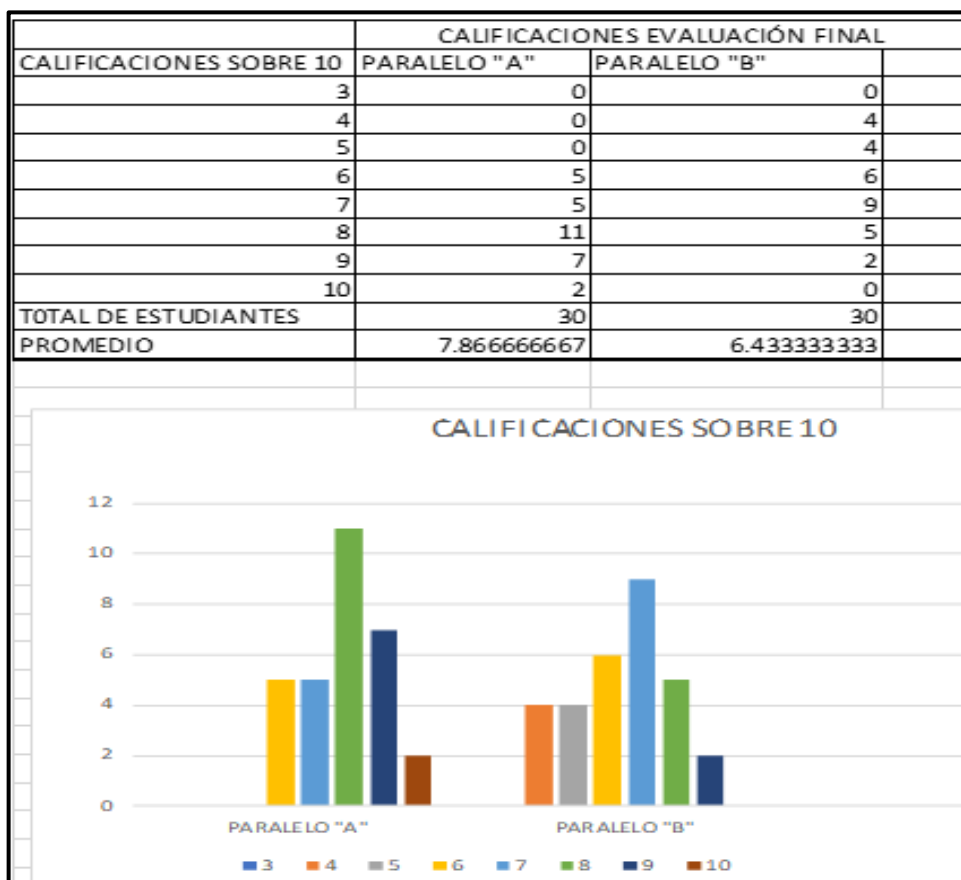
| | CALIFICACIONES EVALUACIÓN FINAL | |
|---|---|---|
| CALIFICACIONES SOBRE 10 | PARALELO "A" | PARALELO "B" |
| 3 | 0 | 0 |
| 4 | 0 | 4 |
| 5 | 0 | 4 |
| 6 | 5 | 6 |
| 7 | 5 | 9 |
| 8 | 11 | 5 |
| 9 | 7 | 2 |
| 10 | 2 | 0 |
| TOTAL DE ESTUDIANTES | 30 | 30 |
| PROMEDIO | 7.866666667 | 6.433333333 |

CALIFICACIONES SOBRE 10

12
10
8
6
4
2
0

PARALELO "A"
PARALELO "B"

3 4 5 6 7 8 9 10